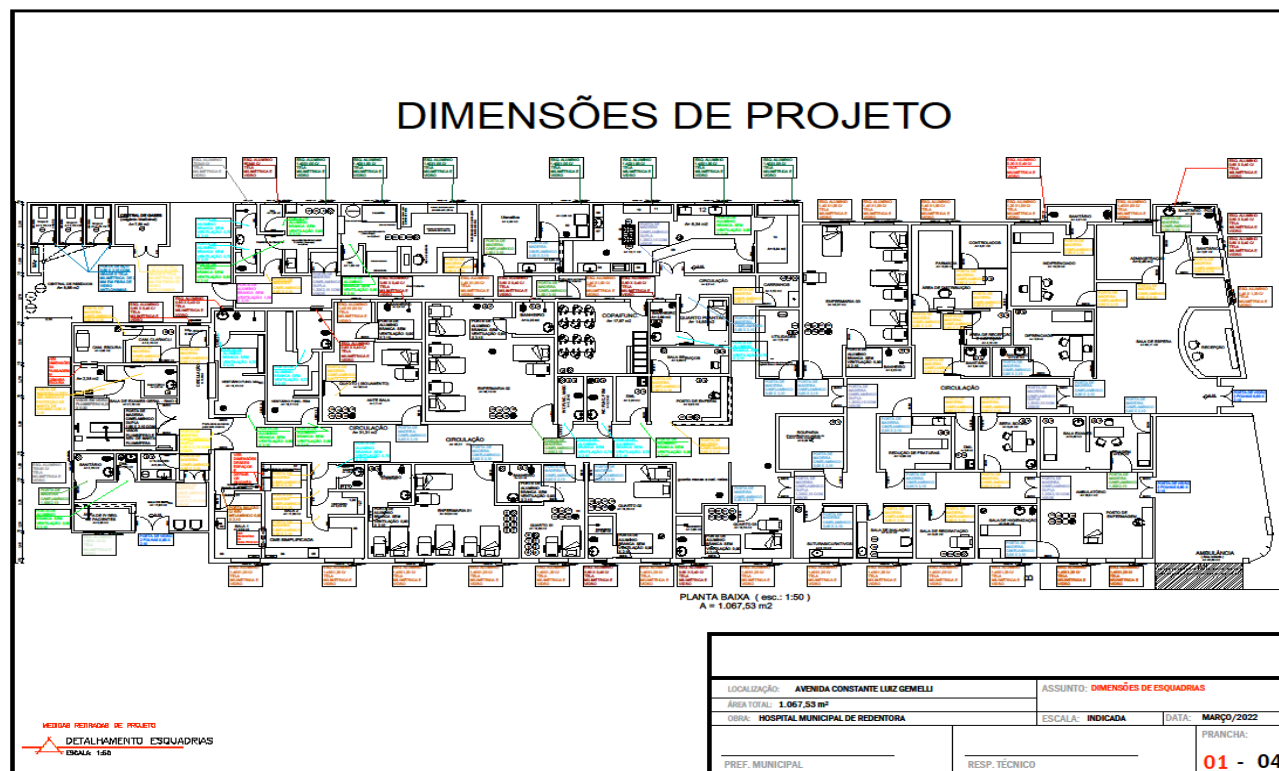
DIMENSÕES DE PROJETO

CIRCULAÇÃO

CIRCULAÇÃO

CIRCULAÇÃO

CIRCULAÇÃO

COPA/FUNC.

ENFERMARIA 01

SALA DE ESPERA

RECEPÇÃO

FARMÁCIA

CONTROLADA

AMBULATÓRIO

AMBULÂNCIA

PLANTA BAIXA ( esc.: 1:50 )
A = 1.067,53 m2

MEDIDAS RETIRADAS DE PROJETO

DETALHAMENTO ESQUADRIAS
ESCALA: 1:50

LOCALIZAÇÃO: AVENIDA CONSTANTE LUIZ GEMELLI

ÁREA TOTAL: 1.067,53 m²

OBRA: HOSPITAL MUNICIPAL DE REDENTORA

ASSUNTO: DIMENSÕES DE ESQUADRIAS

ESCALA: INDICADA

DATA: MARÇO/2022

PRANCHA:

01 - 04

PREF. MUNICIPAL

RESP. TÉCNICO